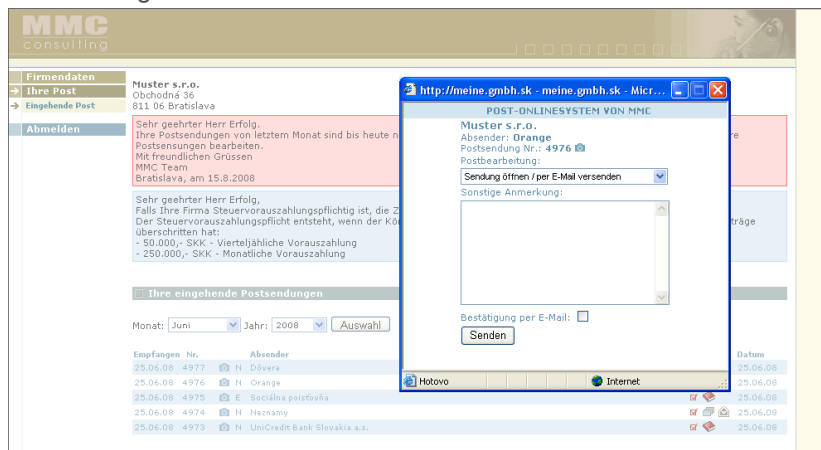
MMC
consulting

Firmendaten
Ihre Post
Eingehende Post
Abmelden

Muster s.r.o.
Obchodná 36
811 06 Bratislava

Sehr geehrter Herr Erfolg.
Ihre Postsendungen von letztem Monat sind bis heute n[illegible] re Postsensungen bearbeiten.
Mit freundlichen Grüssen
MMC Team
Bratislava, am 15.8.2008

Sehr geehrter Herr Erfolg,
Falls Ihre Firma Steuervorauszahlungspflichtig ist, die Z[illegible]
Der Steuervorauszahlungspflicht entsteht, wenn der Kö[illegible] träge überschritten hat:
- 50.000,- SKK - Vierteljährliche Vorauszahlung
- 250.000,- SKK - Monatliche Vorauszahlung

Ihre eingehende Postsendungen

Monat: Juni Jahr: 2008 Auswahl

| Empfangen | Nr. | | | Absender | | Datum |
|---|---|---|---|---|---|---|
| 25.06.08 | 4977 | | N | Dôvera | | 25.06.08 |
| 25.06.08 | 4976 | | N | Orange | | 25.06.08 |
| 25.06.08 | 4975 | | E | Sociálna poisťovňa | | 25.06.08 |
| 25.06.08 | 4974 | | N | Neznamy | | 25.06.08 |
| 25.06.08 | 4973 | | N | UniCredit Bank Slovakia a.s. | | 25.06.08 |

http://meine.gmbh.sk - meine.gmbh.sk - Micr...
POST-ONLINESYSTEM VON MMC
Muster s.r.o.
Absender: Orange
Postsendung Nr.: 4976
Postbearbeitung:
Sendung öffnen / per E-Mail versenden
Sonstige Anmerkung:
Bestätigung per E-Mail:
Senden
Hotovo
Internet